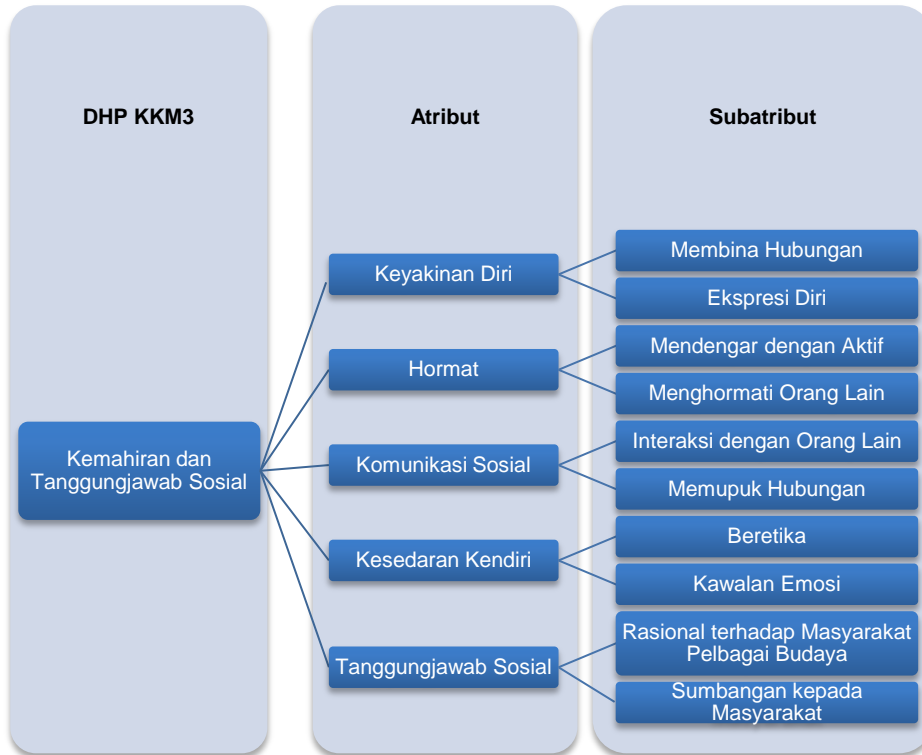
DHP KKM3

Atribut

Subatribut

Kemahiran dan Tanggungjawab Sosial

Keyakinan Diri

Membina Hubungan

Ekspresi Diri

Hormat

Mendengar dengan Aktif

Menghormati Orang Lain

Komunikasi Sosial

Interaksi dengan Orang Lain

Memupuk Hubungan

Kesedaran Kendiri

Beretika

Kawalan Emosi

Tanggungjawab Sosial

Rasional terhadap Masyarakat Pelbagai Budaya

Sumbangan kepada Masyarakat